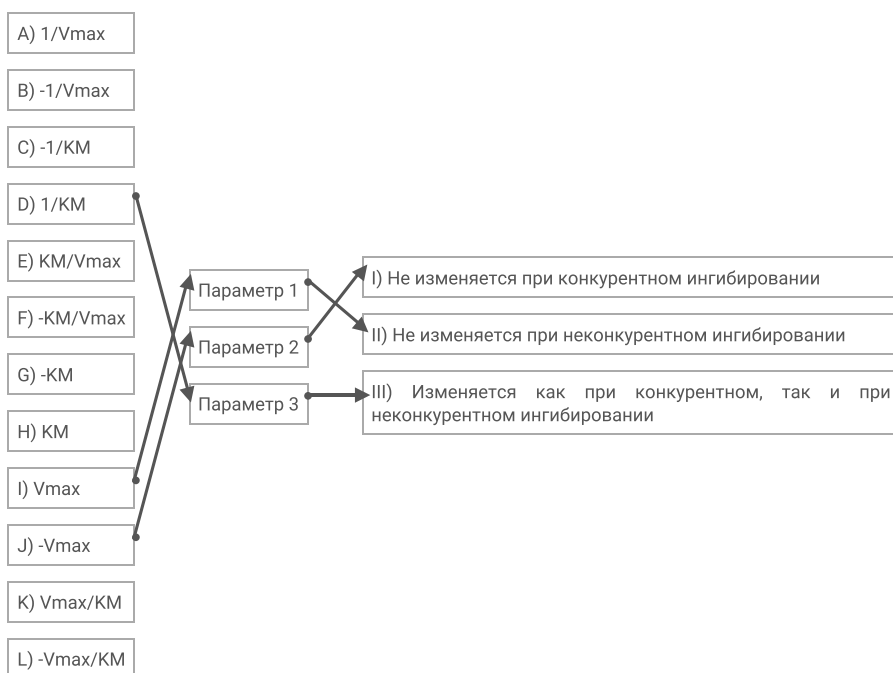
A) 1/Vmax

B) -1/Vmax

C) -1/KM

D) 1/KM

E) KM/Vmax

F) -KM/Vmax

G) -KM

H) KM

I) Vmax

J) -Vmax

K) Vmax/KM

L) -Vmax/KM

Параметр 1

Параметр 2

Параметр 3

I) Не изменяется при конкурентном ингибировании

II) Не изменяется при неконкурентном ингибировании

III) Изменяется как при конкурентном, так и при неконкурентном ингибировании